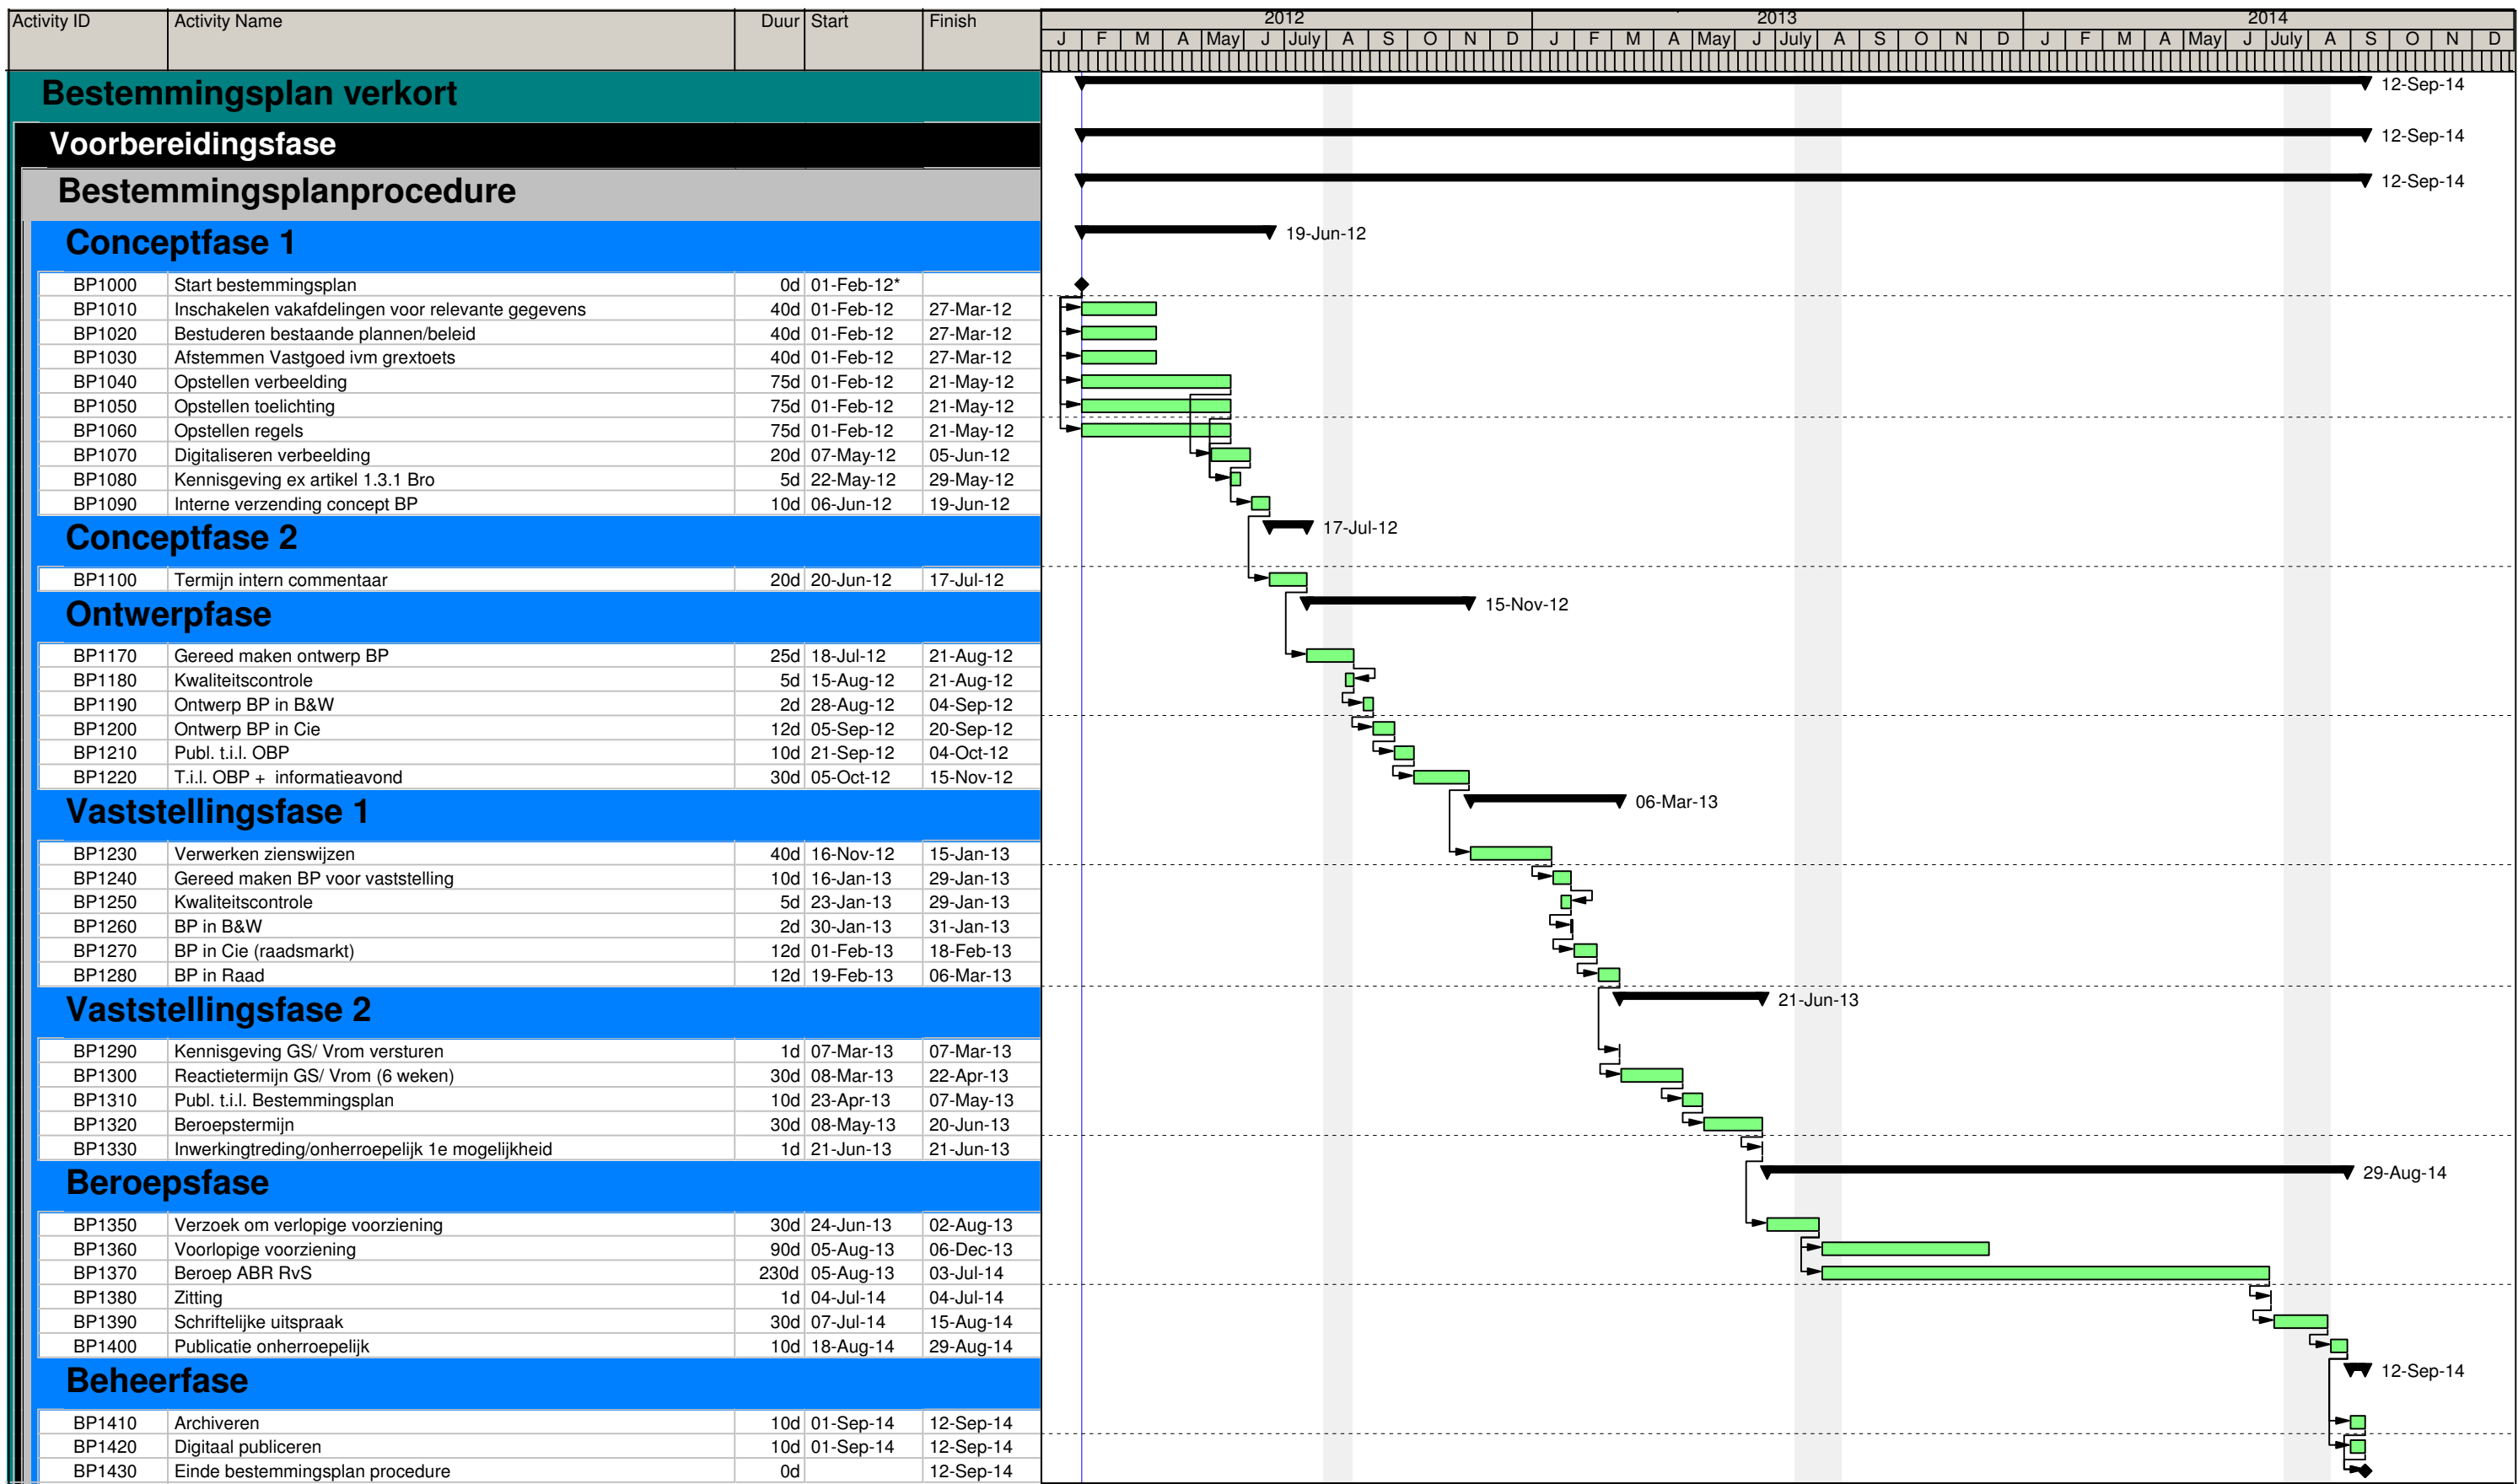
| Activity ID | Activity Name | Duur | Start | Finish |
|---|---|---|---|---|
| Bestemmingsplan verkort | | | | |
| Voorbereidingsfase | | | | |
| Bestemmingsplanprocedure | | | | |
| Conceptfase 1 | | | | |
| BP1000 | Start bestemmingsplan | 0d | 01-Feb-12* | |
| BP1010 | Inschakelen vakafdelingen voor relevante gegevens | 40d | 01-Feb-12 | 27-Mar-12 |
| BP1020 | Bestuderen bestaande plannen/beleid | 40d | 01-Feb-12 | 27-Mar-12 |
| BP1030 | Afstemmen Vastgoed ivm grextoets | 40d | 01-Feb-12 | 27-Mar-12 |
| BP1040 | Opstellen verbeelding | 75d | 01-Feb-12 | 21-May-12 |
| BP1050 | Opstellen toelichting | 75d | 01-Feb-12 | 21-May-12 |
| BP1060 | Opstellen regels | 75d | 01-Feb-12 | 21-May-12 |
| BP1070 | Digitaliseren verbeelding | 20d | 07-May-12 | 05-Jun-12 |
| BP1080 | Kennisgeving ex artikel 1.3.1 Bro | 5d | 22-May-12 | 29-May-12 |
| BP1090 | Interne verzending concept BP | 10d | 06-Jun-12 | 19-Jun-12 |
| Conceptfase 2 | | | | |
| BP1100 | Termijn intern commentaar | 20d | 20-Jun-12 | 17-Jul-12 |
| Ontwerpfase | | | | |
| BP1170 | Gereed maken ontwerp BP | 25d | 18-Jul-12 | 21-Aug-12 |
| BP1180 | Kwaliteitscontrole | 5d | 15-Aug-12 | 21-Aug-12 |
| BP1190 | Ontwerp BP in B&W | 2d | 28-Aug-12 | 04-Sep-12 |
| BP1200 | Ontwerp BP in Cie | 12d | 05-Sep-12 | 20-Sep-12 |
| BP1210 | Publ. t.i.l. OBP | 10d | 21-Sep-12 | 04-Oct-12 |
| BP1220 | T.i.l. OBP + informatieavond | 30d | 05-Oct-12 | 15-Nov-12 |
| Vaststellingsfase 1 | | | | |
| BP1230 | Verwerken zienswijzen | 40d | 16-Nov-12 | 15-Jan-13 |
| BP1240 | Gereed maken BP voor vaststelling | 10d | 16-Jan-13 | 29-Jan-13 |
| BP1250 | Kwaliteitscontrole | 5d | 23-Jan-13 | 29-Jan-13 |
| BP1260 | BP in B&W | 2d | 30-Jan-13 | 31-Jan-13 |
| BP1270 | BP in Cie (raadsmarkt) | 12d | 01-Feb-13 | 18-Feb-13 |
| BP1280 | BP in Raad | 12d | 19-Feb-13 | 06-Mar-13 |
| Vaststellingsfase 2 | | | | |
| BP1290 | Kennisgeving GS/ Vrom versturen | 1d | 07-Mar-13 | 07-Mar-13 |
| BP1300 | Reactietermijn GS/ Vrom (6 weken) | 30d | 08-Mar-13 | 22-Apr-13 |
| BP1310 | Publ. t.i.l. Bestemmingsplan | 10d | 23-Apr-13 | 07-May-13 |
| BP1320 | Beroepstermijn | 30d | 08-May-13 | 20-Jun-13 |
| BP1330 | Inwerkingtreding/onherroepelijk 1e mogelijkheid | 1d | 21-Jun-13 | 21-Jun-13 |
| Beroepsfase | | | | |
| BP1350 | Verzoek om verlopige voorziening | 30d | 24-Jun-13 | 02-Aug-13 |
| BP1360 | Voorlopige voorziening | 90d | 05-Aug-13 | 06-Dec-13 |
| BP1370 | Beroep ABR RvS | 230d | 05-Aug-13 | 03-Jul-14 |
| BP1380 | Zitting | 1d | 04-Jul-14 | 04-Jul-14 |
| BP1390 | Schriftelijke uitspraak | 30d | 07-Jul-14 | 15-Aug-14 |
| BP1400 | Publicatie onherroepelijk | 10d | 18-Aug-14 | 29-Aug-14 |
| Beheerfase | | | | |
| BP1410 | Archiveren | 10d | 01-Sep-14 | 12-Sep-14 |
| BP1420 | Digitaal publiceren | 10d | 01-Sep-14 | 12-Sep-14 |
| BP1430 | Einde bestemmingsplan procedure | 0d | | 12-Sep-14 |

2012 2013 2014
J F M A May J July A S O N D J F M A May J July A S O N D J F M A May J July A S O N D

12-Sep-14
12-Sep-14
12-Sep-14
19-Jun-12
17-Jul-12
15-Nov-12
06-Mar-13
21-Jun-13
29-Aug-14
12-Sep-14